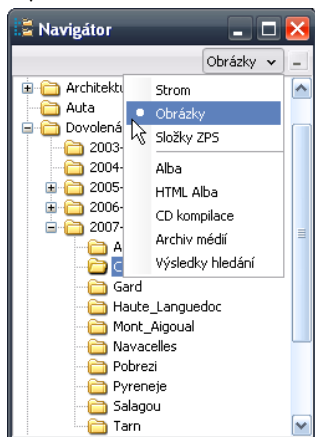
Navigátor

Obrázky

Architektu
Auta
Dovolená
2003-
2004-
2005-
2006-
2007-
A
C
Gard
Haute_Languedoc
Mont_Aigoual
Navacelles
Pobrezi
Pyreneje
Salagou
Tarn

Strom
Obrázky
Složky ZPS
Alba
HTML Alba
CD kompilace
Archiv médií
Výsledky hledání